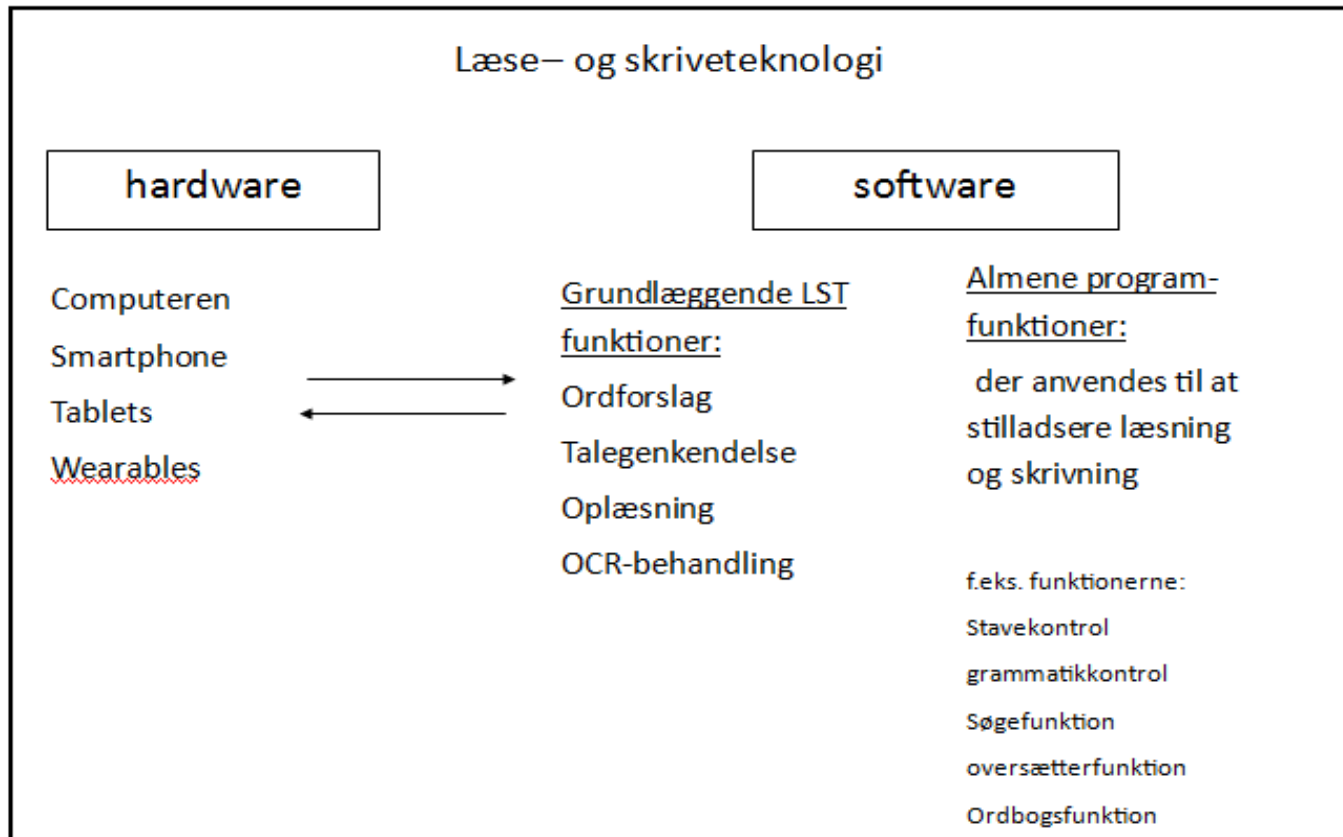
Læse– og skriveteknologi

hardware

software

Computeren
Smartphone
Tablets
Wearables

Grundlæggende LST funktioner:
Ordforslag
Talegenkendelse
Oplæsning
OCR-behandling

Almene programfunktioner:
der anvendes til at stilladsere læsning og skrivning

f.eks. funktionerne:
Stavekontrol
grammatikkontrol
Søgefunktion
oversætterfunktion
Ordbogsfunktion